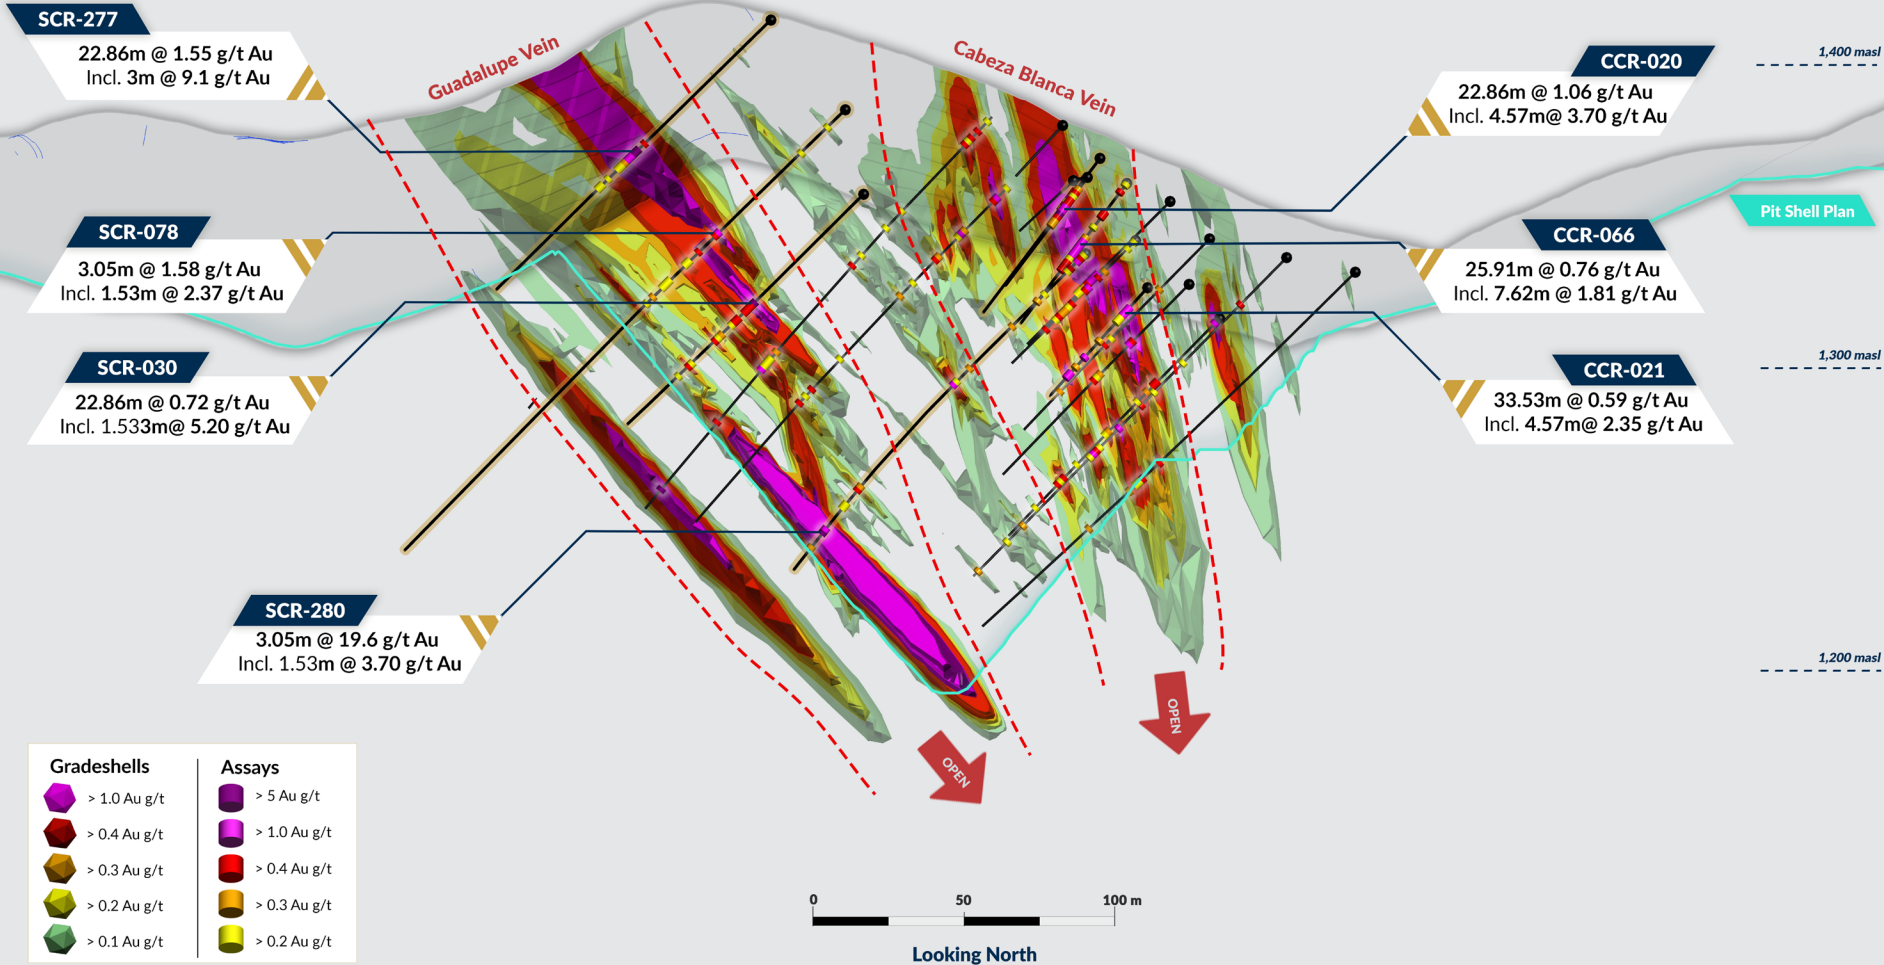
SCR-277
22.86m @ 1.55 g/t Au
Incl. 3m @ 9.1 g/t Au

Guadalupe Vein

Cabeza Blanca Vein

CCR-020
22.86m @ 1.06 g/t Au
Incl. 4.57m@ 3.70 g/t Au

1,400 masl

Pit Shell Plan

SCR-078
3.05m @ 1.58 g/t Au
Incl. 1.53m @ 2.37 g/t Au

CCR-066
25.91m @ 0.76 g/t Au
Incl. 7.62m @ 1.81 g/t Au

SCR-030
22.86m @ 0.72 g/t Au
Incl. 1.533m@ 5.20 g/t Au

1,300 masl

CCR-021
33.53m @ 0.59 g/t Au
Incl. 4.57m@ 2.35 g/t Au

SCR-280
3.05m @ 19.6 g/t Au
Incl. 1.53m @ 3.70 g/t Au

1,200 masl

OPEN

OPEN

Gradeshells
> 1.0 Au g/t
> 0.4 Au g/t
> 0.3 Au g/t
> 0.2 Au g/t
> 0.1 Au g/t

Assays
> 5 Au g/t
> 1.0 Au g/t
> 0.4 Au g/t
> 0.3 Au g/t
> 0.2 Au g/t

0 50 100 m

Looking North